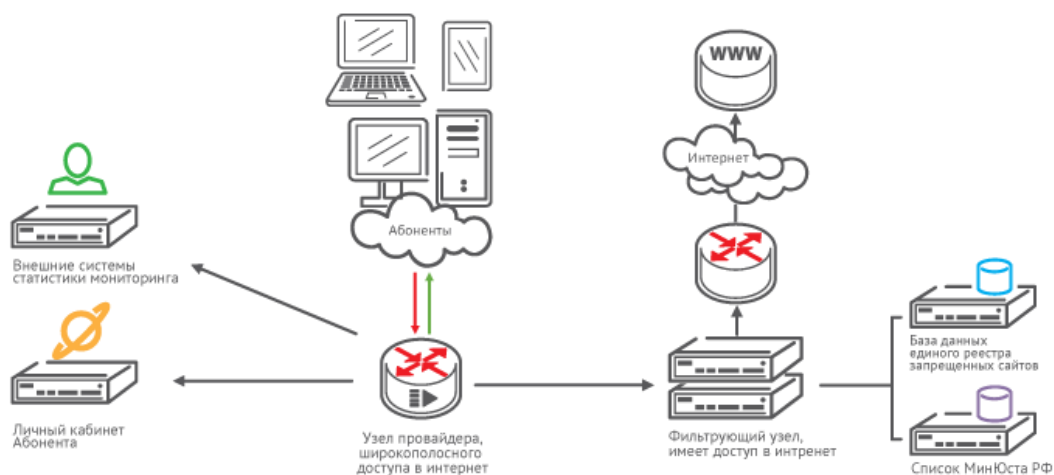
WWW

Интернет

Абоненты

Внешние системы статистики мониторинга

Личный кабинет Абонента

Узел провайдера, широкополосного доступа в интернет

Фильтрующий узел, имеет доступ в интернет

База данных единого реестра запрещенных сайтов

Список МинЮста РФ